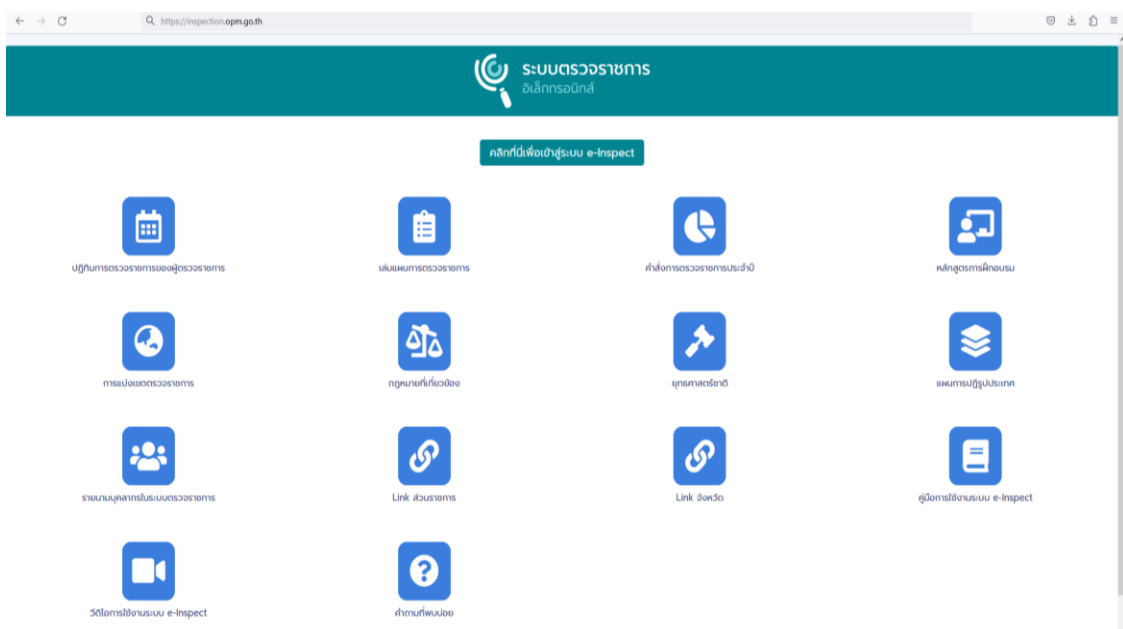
https://inspection.opm.go.th

ระบบตรวจราชการ
อิเล็กทรอนิกส์

คลิกที่นี่เพื่อเข้าสู่ระบบ e-Inspect

ปฏิทินการตรวจราชการของผู้ตรวจราชการ

เล่มแผนการตรวจราชการ

คำสั่งการตรวจราชการประจำปี

หลักสูตรการฝึกอบรม

การแบ่งเขตตรวจราชการ

กฎหมายที่เกี่ยวข้อง

ยุทธศาสตร์ชาติ

แผนการปฏิรูปประเทศ

รายนามบุคลากรในระบบตรวจราชการ

Link ส่วนราชการ

Link จังหวัด

คู่มือการใช้งานระบบ e-Inspect

วีดีโอการใช้งานระบบ e-Inspect

คำถามที่พบบ่อย